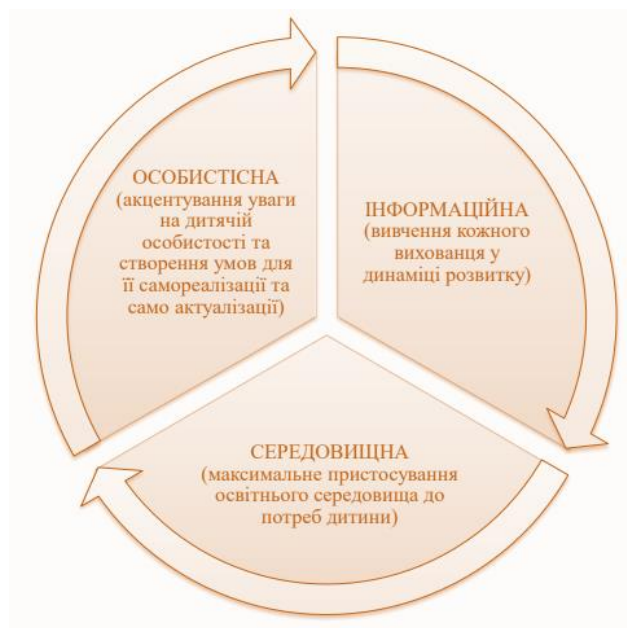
ОСОБИСТІСНА (акцентування уваги на дитячій особистості та створення умов для її самореалізації та само актуалізації)

ІНФОРМАЦІЙНА (вивчення кожного вихованця у динаміці розвитку)

СЕРЕДОВИЩНА (максимальне пристосування освітнього середовища до потреб дитини)